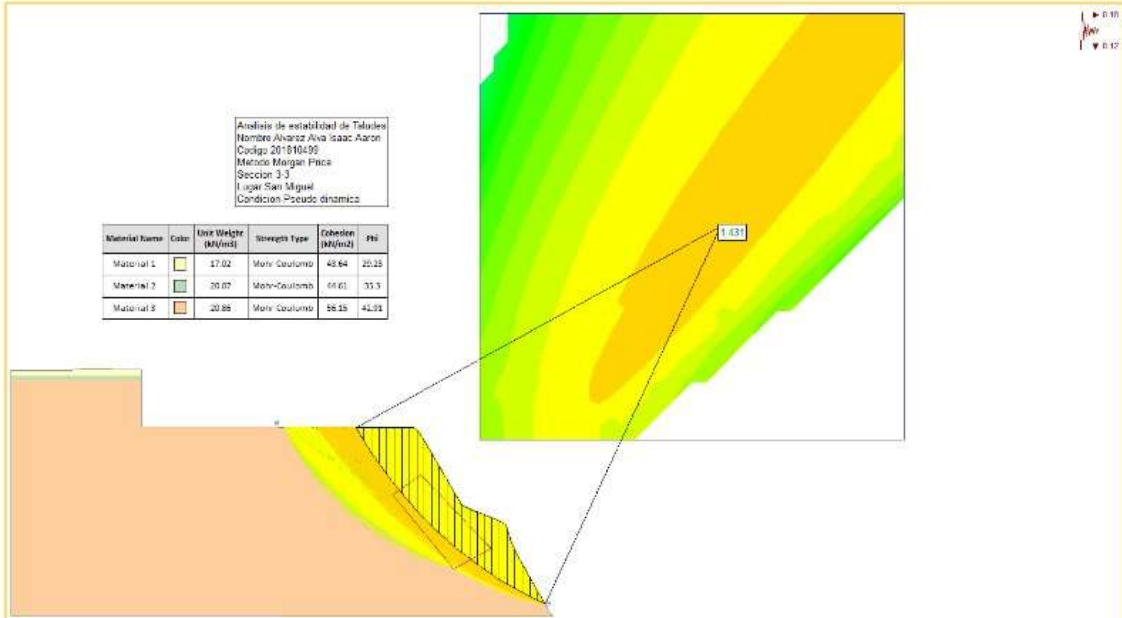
Analisis de estabilidad de Taludes
Nombre Alvarez Alva Isaac Aaron
Codigo 201810499
Metodo Morgan Price
Seccion 3-3
Lugar San Miguel
Condicion Pseudo dinamica

| Material Name | Color | Unit Weight (kN/m3) | Strength Type | Cohesion (kN/m2) | Phi |
|---|---|---|---|---|---|
| Material 1 | | 17.02 | Mohr-Coulomb | 48.64 | 25.25 |
| Material 2 | | 20.07 | Mohr-Coulomb | 44.61 | 33.3 |
| Material 3 | | 20.86 | Mohr-Coulomb | 56.15 | 41.01 |

1.431

0.18
0.12